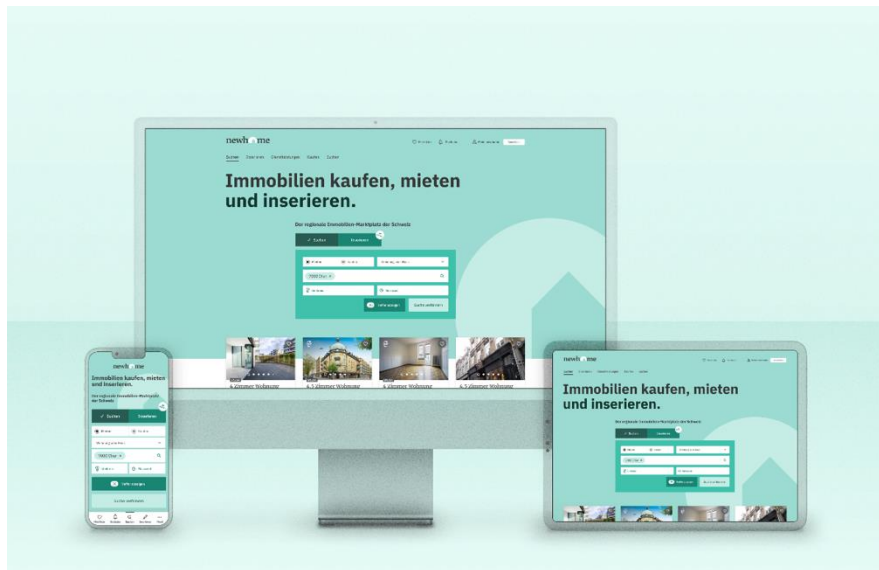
newhome

Suchen Inserieren Dienstleistungen Kaufen Suchen

Immobilien kaufen, mieten und inserieren.

Der regionale Immobilien-Marktplatz der Schweiz

Suchen Inserieren

Mieten Kaufen

3600 Thun

Suchen

4 Zimmer Wohnung
4.5 Zimmer Wohnung
4 Zimmer Wohnung
4.5 Zimmer Wohnung

newhome

Immobilien kaufen, mieten und inserieren.

Der regionale Immobilien-Marktplatz der Schweiz

Suchen Inserieren

Mieten Kaufen

3600 Thun

newhome

Immobilien kaufen, mieten und inserieren.

Der regionale Immobilien-Marktplatz der Schweiz

Suchen Inserieren

Mieten Kaufen

3600 Thun